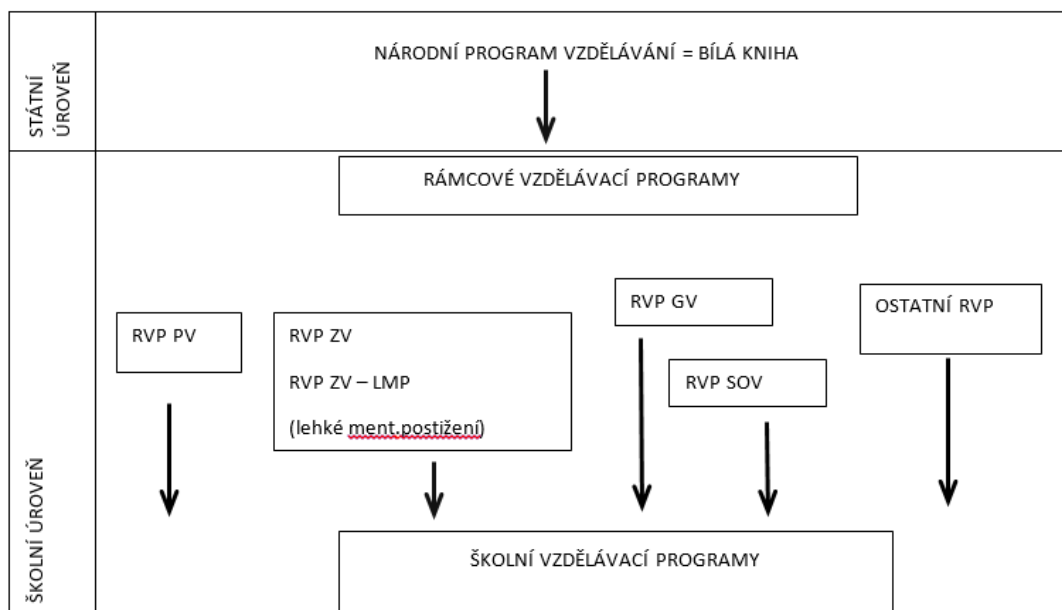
STÁTNÍ ÚROVEŇ

NÁRODNÍ PROGRAM VZDĚLÁVÁNÍ = BÍLÁ KNIHA

ŠKOLNÍ ÚROVEŇ

RÁMCOVÉ VZDĚLÁVACÍ PROGRAMY

RVP PV

RVP ZV

RVP ZV – LMP

(lehké ment.postižení)

RVP GV

RVP SOV

OSTATNÍ RVP

ŠKOLNÍ VZDĚLÁVACÍ PROGRAMY